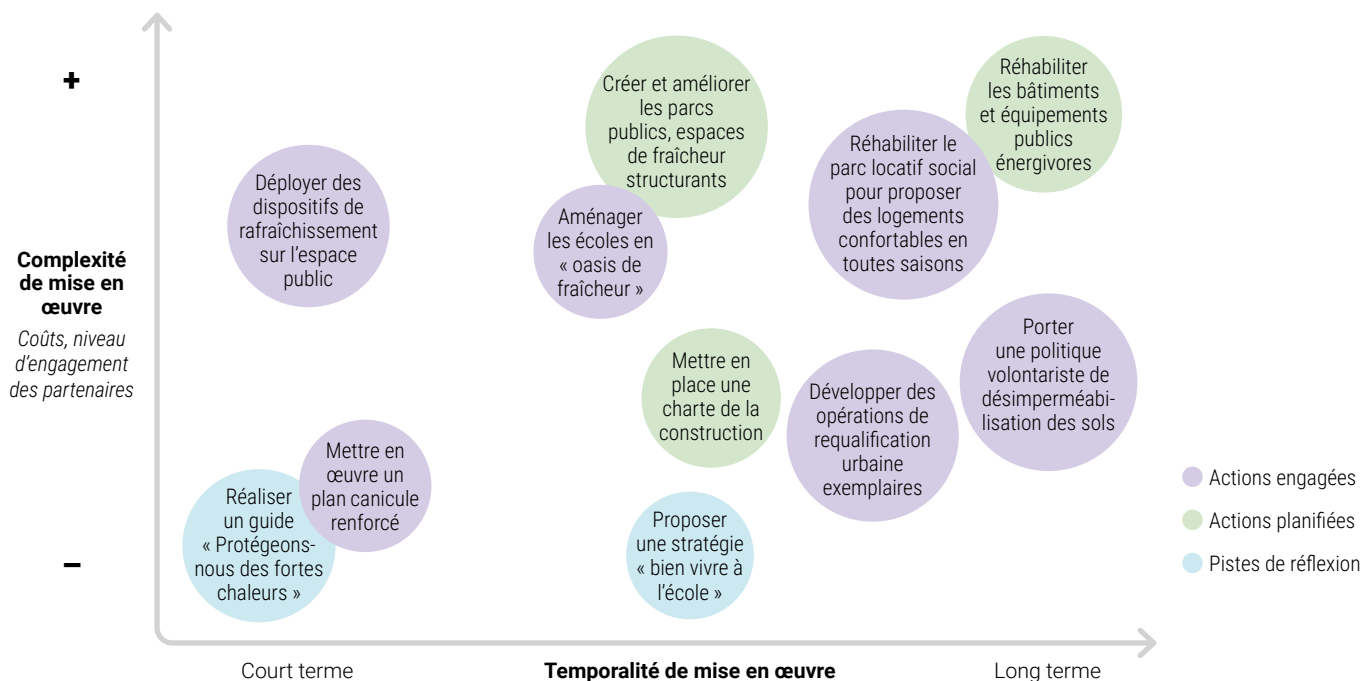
+

−

**Complexité de mise en œuvre**

*Coûts, niveau d'engagement des partenaires*

Déployer des dispositifs de rafraîchissement sur l'espace public

Créer et améliorer les parcs publics, espaces de fraîcheur structurants

Aménager les écoles en « oasis de fraîcheur »

Réhabiliter le parc locatif social pour proposer des logements confortables en toutes saisons

Réhabiliter les bâtiments et équipements publics énergivores

Mettre en place une charte de la construction

Développer des opérations de requalification urbaine exemplaires

Porter une politique volontariste de désimperméabilisation des sols

Mettre en œuvre un plan canicule renforcé

Réaliser un guide « Protégeons-nous des fortes chaleurs »

Proposer une stratégie « bien vivre à l'école »

Actions engagées

Actions planifiées

Pistes de réflexion

Court terme

**Temporalité de mise en œuvre**

Long terme